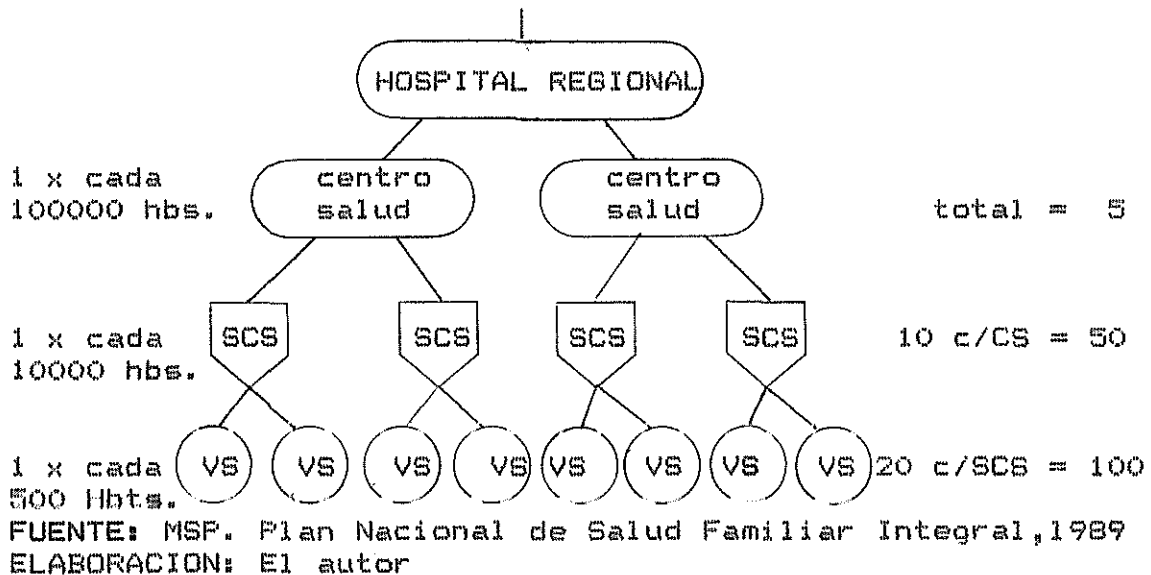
HOSPITAL REGIONAL

1 x cada 100000 hbs.

centro salud

centro salud

total = 5

1 x cada 10000 hbs.

SCS

SCS

SCS

SCS

10 c/CS = 50

1 x cada 500 Hbts.

VS

VS

VS

VS

VS

VS

VS

VS

20 c/SCS = 100

FUENTE: MSP. Plan Nacional de Salud Familiar Integral,1989
ELABORACION: El autor